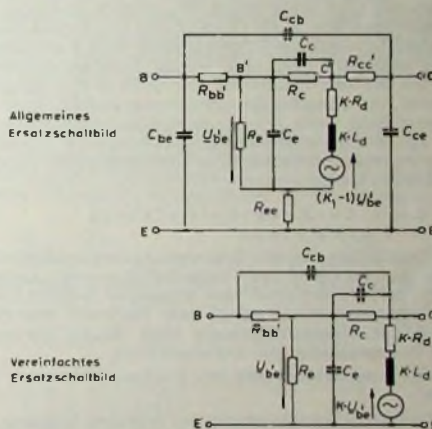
Allgemeines Ersatzschaltbild

$C_{cb}$
$C_c$
B
B'
C'
$R_{bb'}$
$R_c$
$R_{cc'}$
C
$C_{be}$
$\underline{U}'_{be}$
$R_e$
$C_e$
$K \cdot R_d$
$K \cdot L_d$
$C_{ce}$
$R_{ee}$
$(K_1-1)U'_{be}$
E
E

Vereinfachtes Ersatzschaltbild

$C_{cb}$
$C_c$
B
$R_{bb'}$
$R_c$
C
$U'_{be}$
$R_e$
$C_e$
$K \cdot R_d$
$K \cdot L_d$
$K \cdot U'_{be}$
E
E